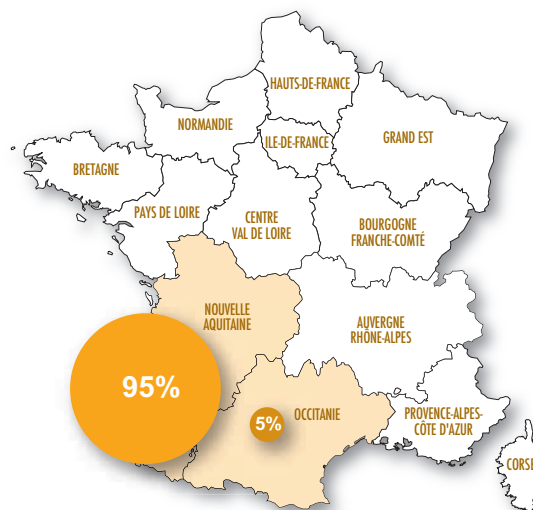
HAUTS-DE-FRANCE

NORMANDIE

ILE-DE-FRANCE

GRAND EST

BRETAGNE

PAYS DE LOIRE

CENTRE VAL DE LOIRE

BOURGOGNE FRANCHE-COMTÉ

NOUVELLE AQUITAINE

AUVERGNE RHÔNE-ALPES

95%

5%

OCCITANIE

PROVENCE-ALPES-CÔTE D'AZUR

CORSE